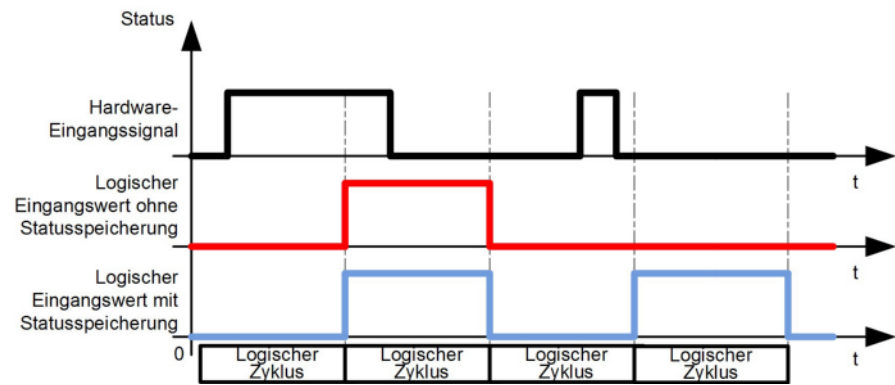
Status

Hardware-Eingangssignal

t

Logischer Eingangswert ohne Statusspeicherung

t

Logischer Eingangswert mit Statusspeicherung

t

0

| Logischer Zyklus | Logischer Zyklus | Logischer Zyklus | Logischer Zyklus |
|---|---|---|---|